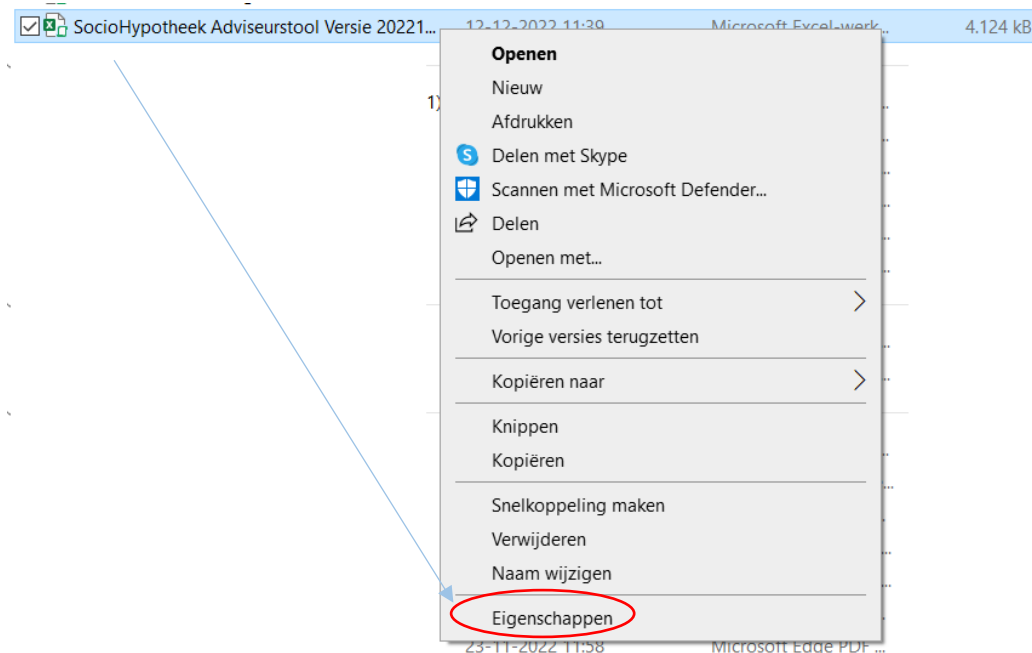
SocioHypotheek Adviseurstool Versie 20221... 12-12-2022 11:39 Microsoft Excel-werk... 4.124 kB

1)

Openen
Nieuw
Afdrukken
Delen met Skype
Scannen met Microsoft Defender...
Delen
Openen met...
Toegang verlenen tot
Vorige versies terugzetten
Kopiëren naar
Knippen
Kopiëren
Snelkoppeling maken
Verwijderen
Naam wijzigen
Eigenschappen

23-11-2022 11:58 Microsoft Edge PDF ...